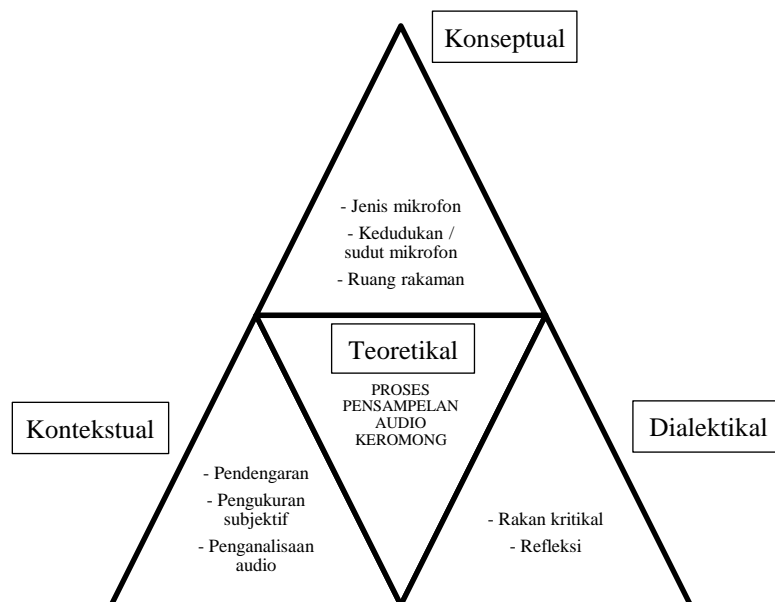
Konseptual

- Jenis mikrofon
- Kedudukan / sudut mikrofon
- Ruang rakaman

Teoretikal

PROSES PENSAMPELAN AUDIO KEROMONG

Kontekstual

- Pendengaran
- Pengukuran subjektif
- Penganalisaan audio

Dialektikal

- Rakan kritikal
- Refleksi